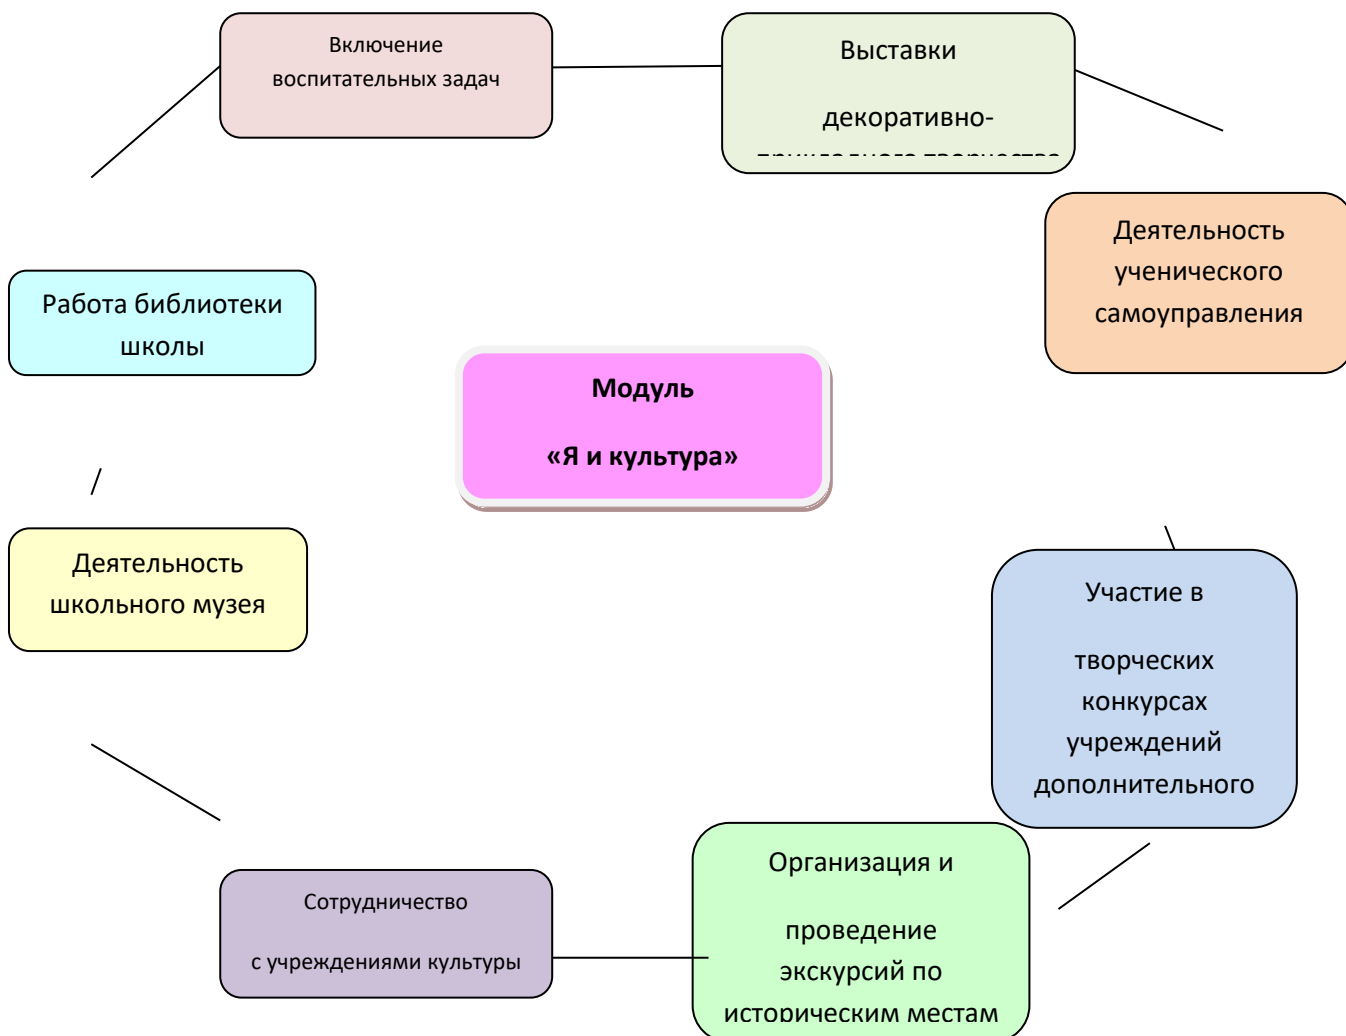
Включение воспитательных задач

Выставки

декоративно-

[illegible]

Деятельность ученического самоуправления

Работа библиотеки школы

Модуль

«Я и культура»

Деятельность школьного музея

Участие в

творческих конкурсах учреждений дополнительного

Сотрудничество

с учреждениями культуры

Организация и

проведение экскурсий по историческим местам